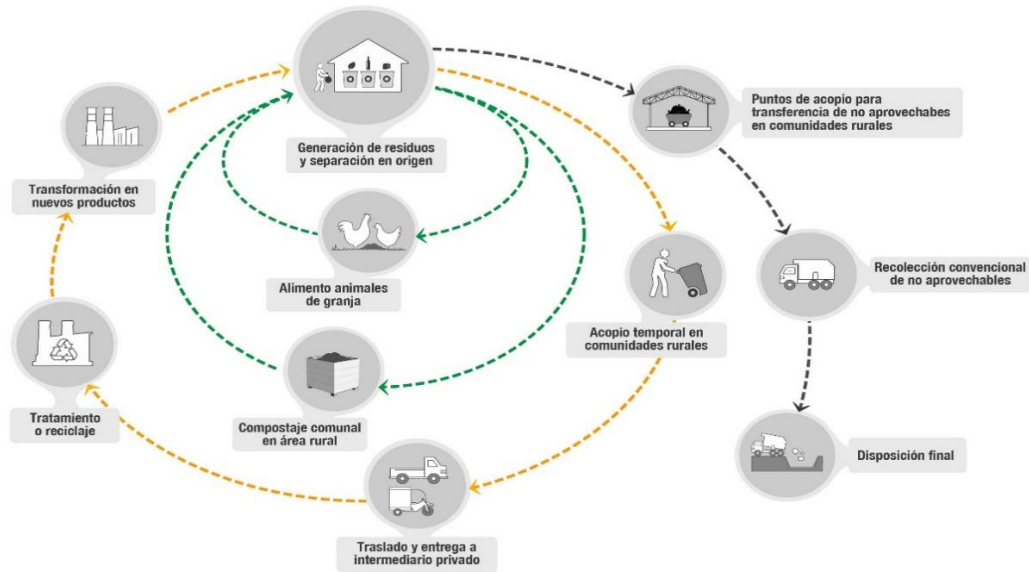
Generación de residuos y separación en origen

Puntos de acopio para transferencia de no aprovechabes en comunidades rurales

Transformación en nuevos productos

Alimento animales de granja

Acopio temporal en comunidades rurales

Recolección convencional de no aprovechables

Tratamiento o reciclaje

Compostaje comunal en área rural

Disposición final

Traslado y entrega a intermediario privado